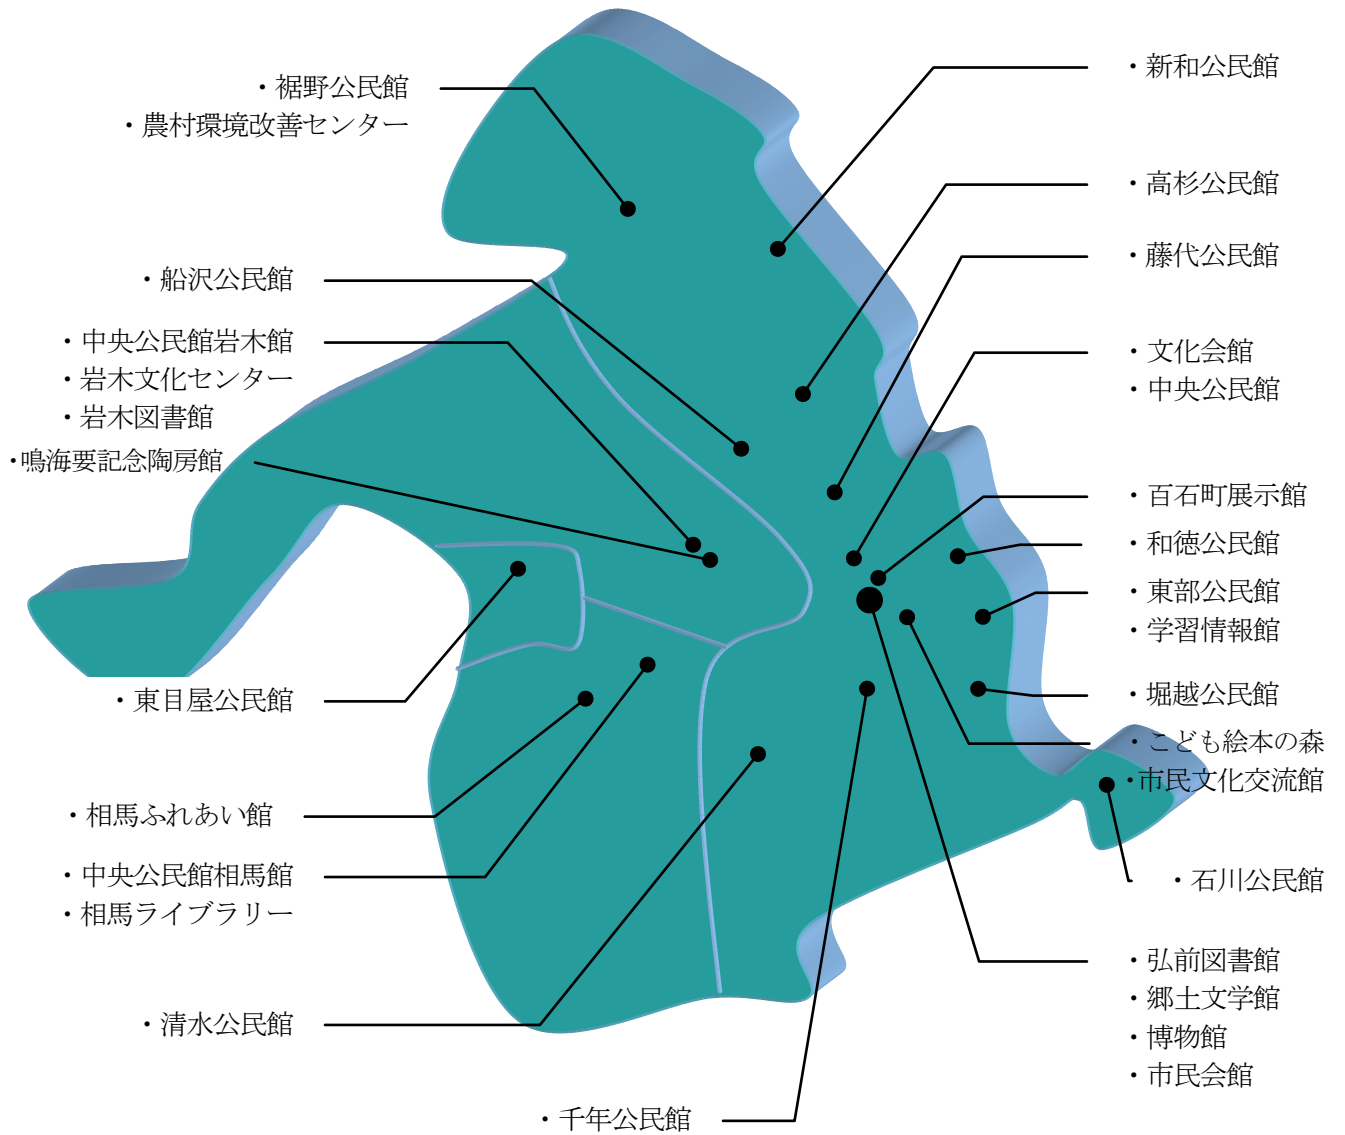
・裾野公民館
・農村環境改善センター

・新和公民館

・高杉公民館

・藤代公民館

・船沢公民館

・中央公民館岩木館
・岩木文化センター
・岩木図書館

・鳴海要記念陶房館

・文化会館
・中央公民館

・百石町展示館

・和徳公民館

・東部公民館
・学習情報館

・東目屋公民館

・堀越公民館

・こども絵本の森
・市民文化交流館

・相馬ふれあい館

・中央公民館相馬館
・相馬ライブラリー

・石川公民館

・弘前図書館
・郷土文学館
・博物館
・市民会館

・清水公民館

・千年公民館